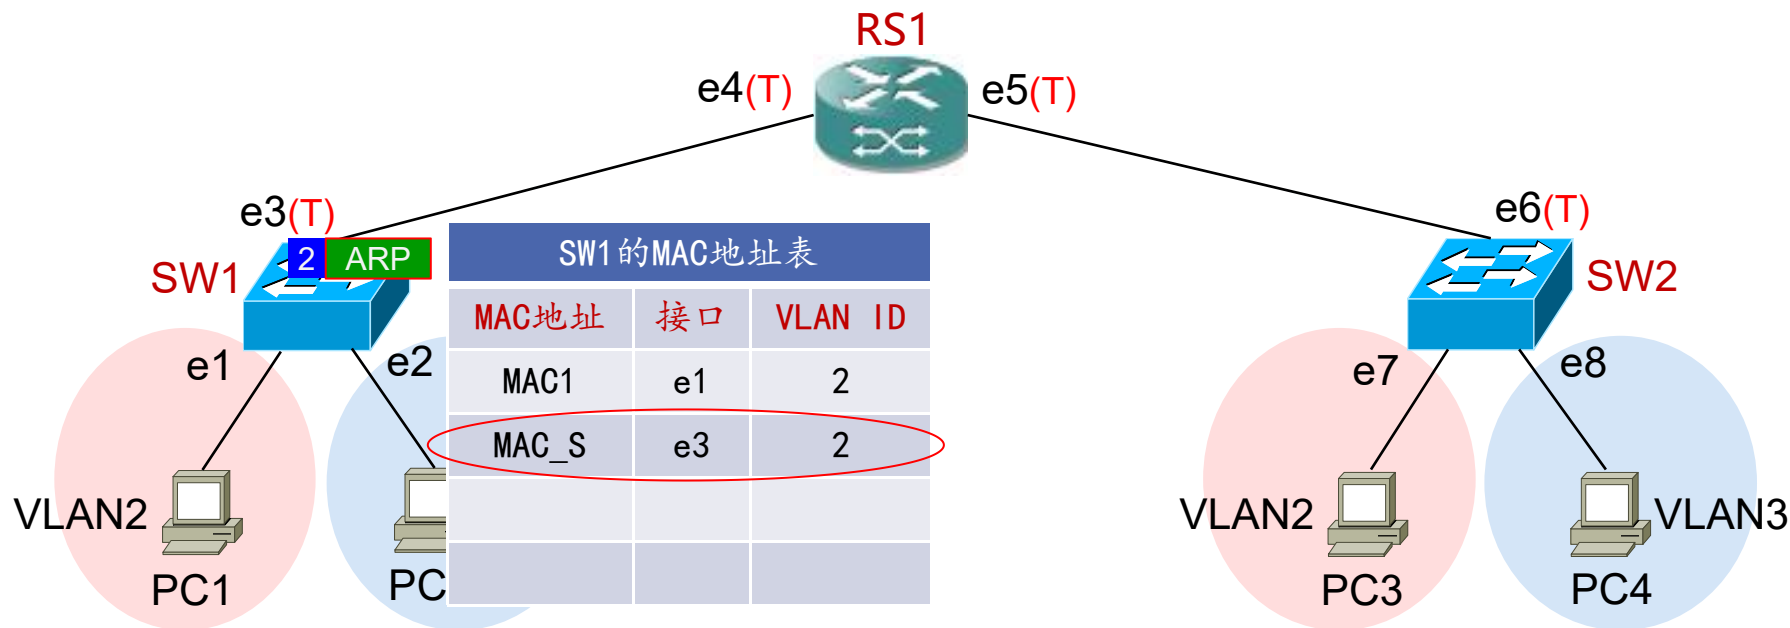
RS1

e4(T)

e5(T)

e3(T)

2 ARP

SW1

e6(T)

SW2

e1

e2

e7

e8

| SW1的MAC地址表 | | |
|---|---|---|
| MAC地址 | 接口 | VLAN ID |
| MAC1 | e1 | 2 |
| MAC_S | e3 | 2 |
| | | |
| | | |

VLAN2

PC1

PC

VLAN2

PC3

VLAN3

PC4